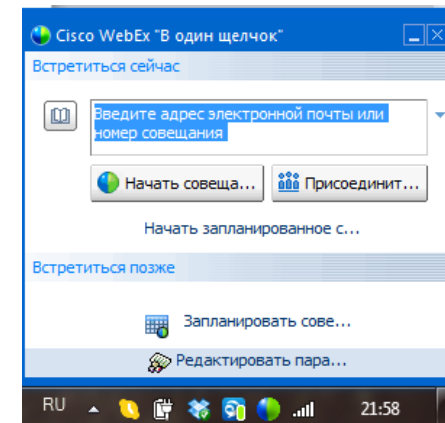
Cisco WebEx "В один щелчок"

Встретиться сейчас

Введите адрес электронной почты или номер совещания

Начать совеща...

Присоединит...

Начать запланированное с...

Встретиться позже

Запланировать сове...

Редактировать пара...

RU

21:58